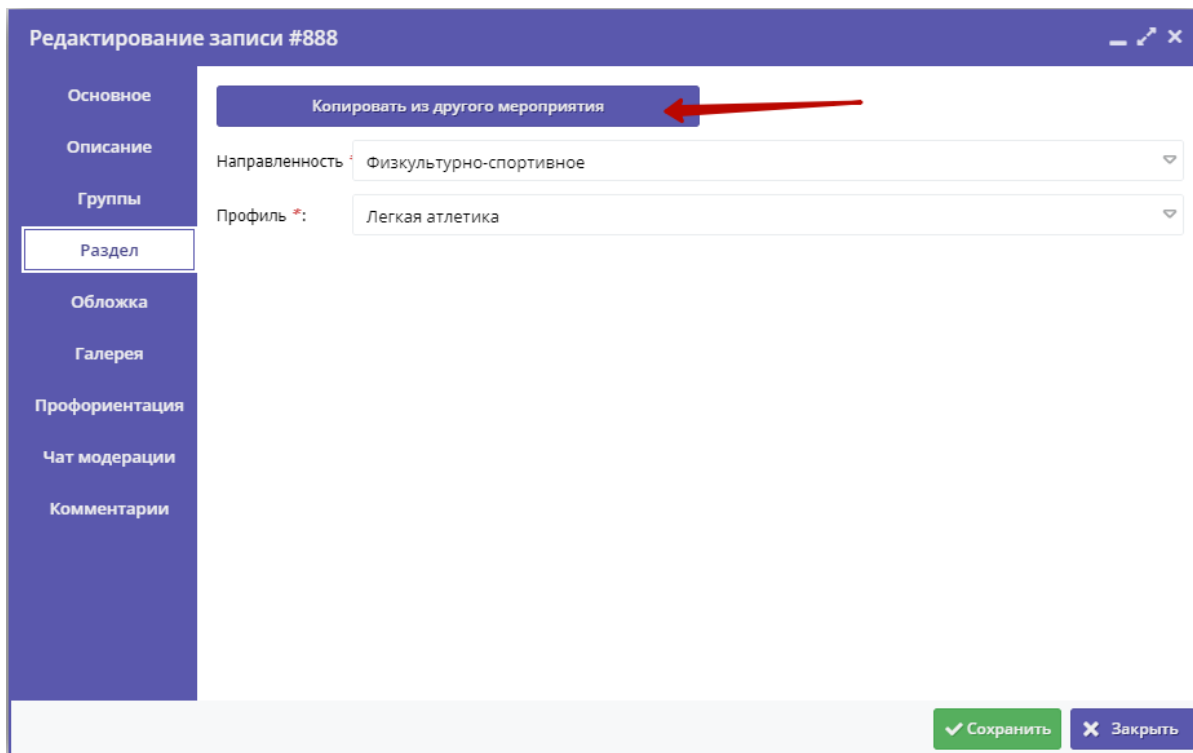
Редактирование записи #888

Основное
Описание
Группы
Раздел
Обложка
Галерея
Профориентация
Чат модерации
Комментарии

Копировать из другого мероприятия

Направленность *: Физкультурно-спортивное

Профиль *: Легкая атлетика

Сохранить
Закрыть